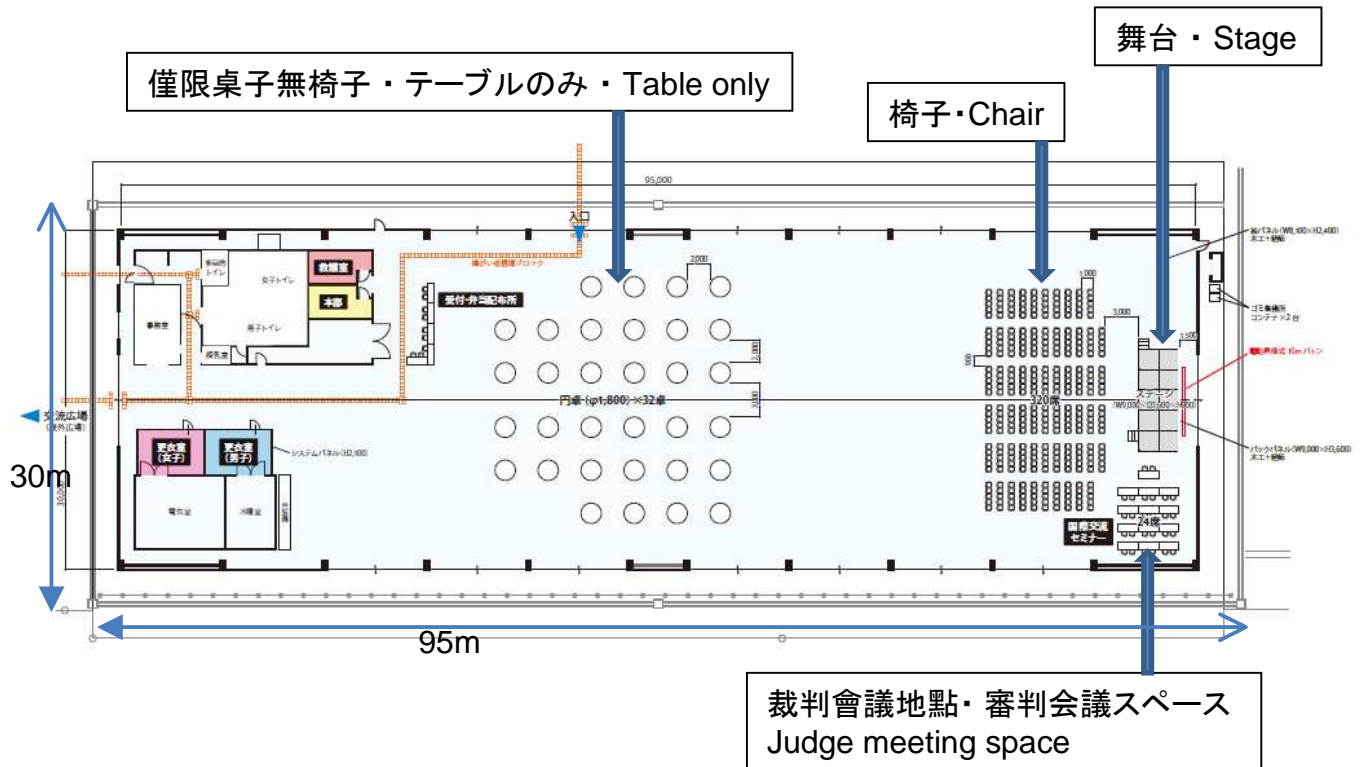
舞台・Stage

僅限桌子無椅子・テーブルのみ・Table only

椅子・Chair

95,000

入口

2,000

救護室

本部

女子トイレ

男子トイレ

事務室

授乳室

受付・弁当配布所

1,000

3,000

円卓（φ1,800）×32卓

320席

ステージ

交流広場

更衣室（女子）

更衣室（男子）

システムパネル H2,100

30m

電気室

24席

国際交流セミナー

95m

裁判會議地點・審判会議スペース
Judge meeting space